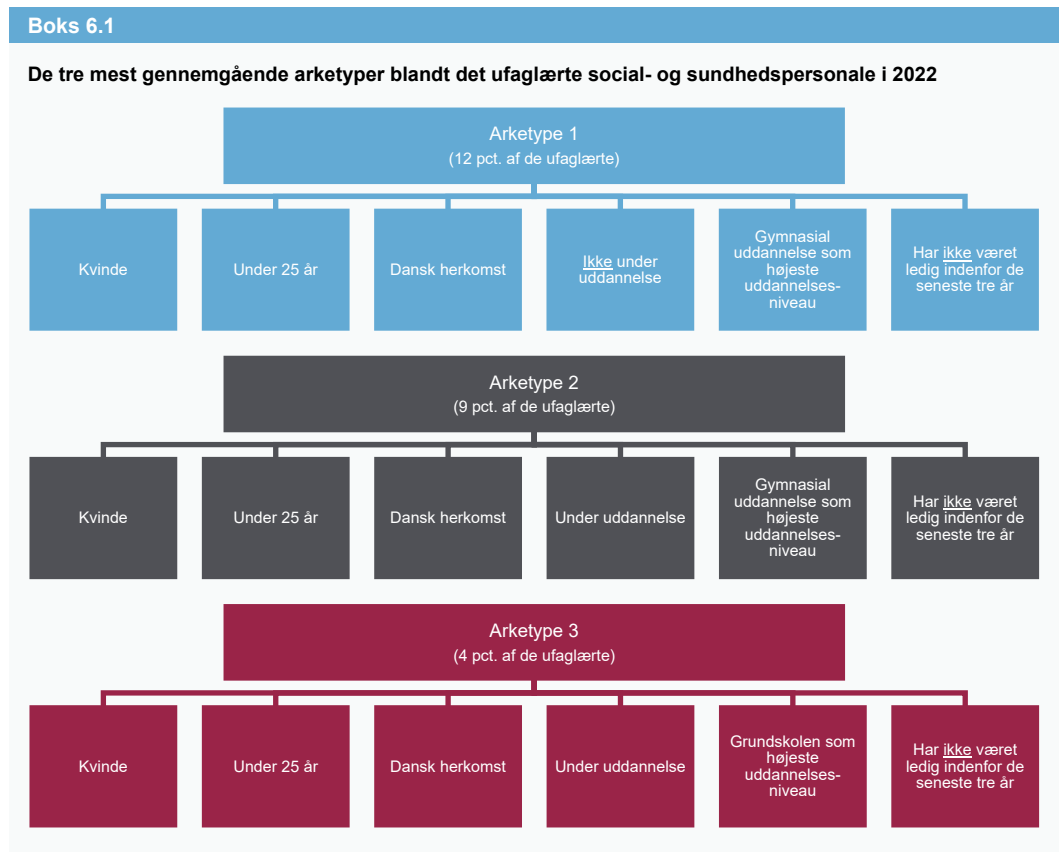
Boks 6.1

De tre mest gennemgående arketyper blandt det ufaglærte social- og sundhedspersonale i 2022

Arketype 1
(12 pct. af de ufaglærte)

Kvinde

Under 25 år

Dansk herkomst

Ikke under uddannelse

Gymnasial uddannelse som højeste uddannelsesniveau

Har ikke været ledig indenfor de seneste tre år

Arketype 2
(9 pct. af de ufaglærte)

Kvinde

Under 25 år

Dansk herkomst

Under uddannelse

Gymnasial uddannelse som højeste uddannelsesniveau

Har ikke været ledig indenfor de seneste tre år

Arketype 3
(4 pct. af de ufaglærte)

Kvinde

Under 25 år

Dansk herkomst

Under uddannelse

Grundskolen som højeste uddannelsesniveau

Har ikke været ledig indenfor de seneste tre år